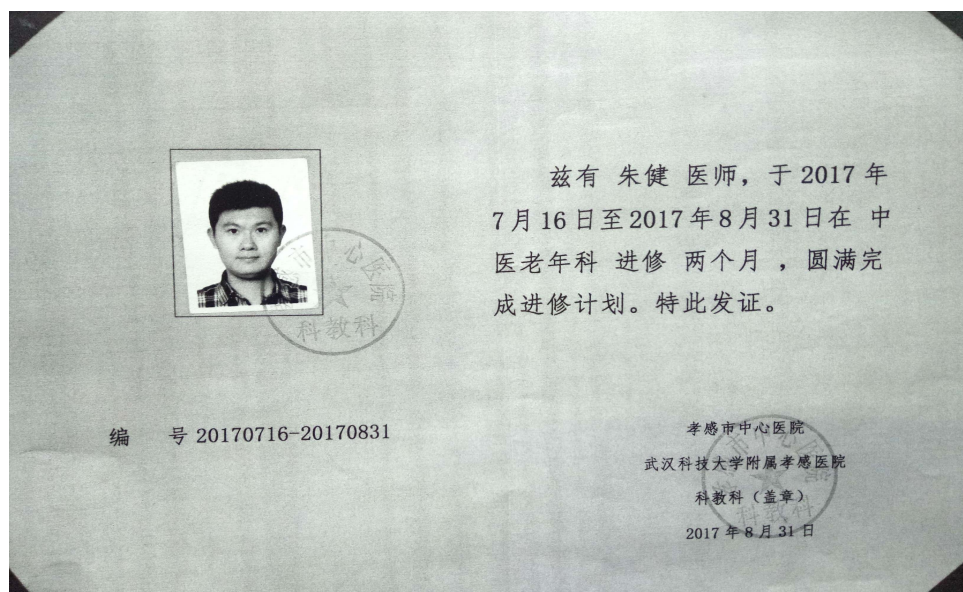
兹有 朱健 医师，于 2017 年 7 月 16 日至 2017 年 8 月 31 日在 中医老年科 进修 两个月 ，圆满完成进修计划。特此发证。

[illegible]市中心医院
科教科

编　号 20170716-20170831

孝感市中心医院
武汉科技大学附属孝感医院
科教科（盖章）
2017 年 8 月 31 日

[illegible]市中心医院
科教科